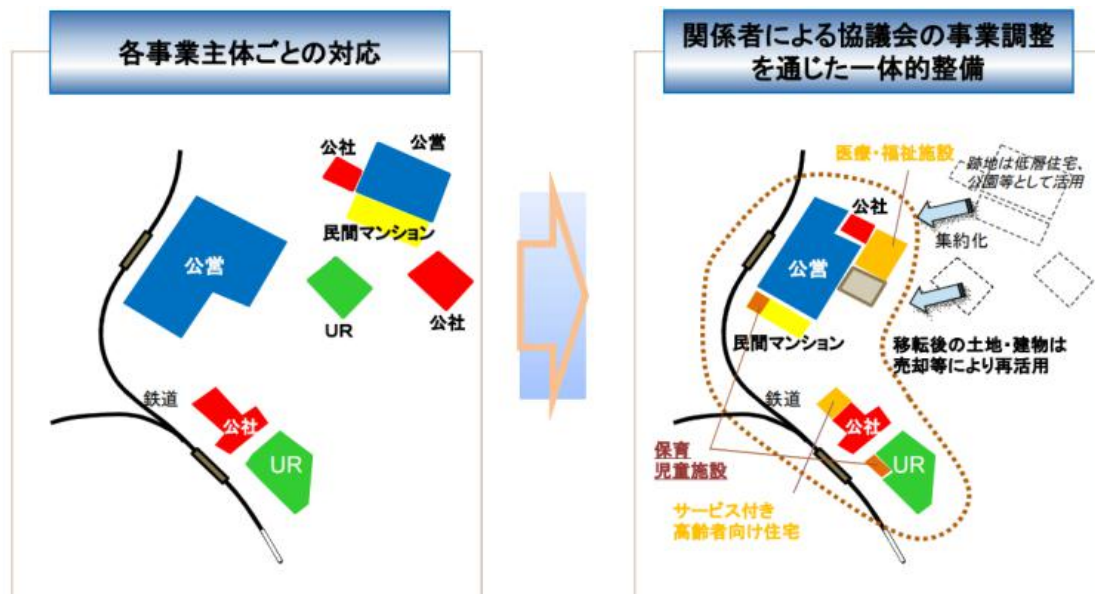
各事業主体ごとの対応

公社

公営

民間マンション

公営

UR

公社

鉄道

公社

UR

関係者による協議会の事業調整を通じた一体的整備

医療・福祉施設

跡地は低層住宅、公園等として活用

公社

集約化

公営

移転後の土地・建物は売却等により再活用

民間マンション

鉄道

公社

保育
児童施設

UR

サービス付き
高齢者向け住宅